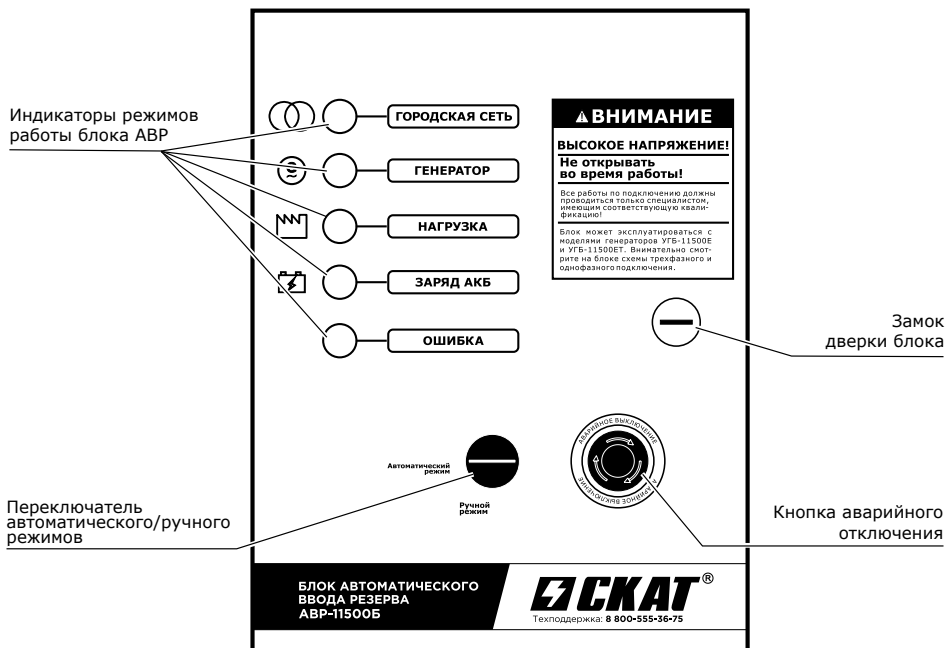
Индикаторы режимов работы блока АВР

ГОРОДСКАЯ СЕТЬ

ГЕНЕРАТОР

НАГРУЗКА

ЗАРЯД АКБ

ОШИБКА

ВНИМАНИЕ

ВЫСОКОЕ НАПРЯЖЕНИЕ!

Не открывать во время работы!

Все работы по подключению должны проводиться только специалистом, имеющим соответствующую квалификацию!

Блок может эксплуатироваться с моделями генераторов УГБ-11500Е и УГБ-11500ЕТ. Внимательно смотрите на блоке схемы трехфазного и однофазного подключения.

Замок дверки блока

Автоматический режим

Ручной режим

АВАРИЙНОЕ ВЫКЛЮЧЕНИЕ

АВАРИЙНОЕ ВЫКЛЮЧЕНИЕ

Переключатель автоматического/ручного режимов

Кнопка аварийного отключения

БЛОК АВТОМАТИЧЕСКОГО ВВОДА РЕЗЕРВА АВР-11500Б

СКАТ®

Техподдержка: 8 800-555-36-75